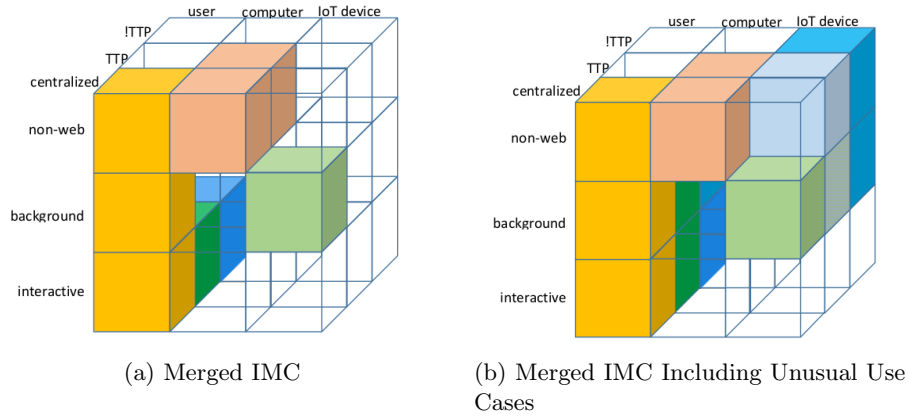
user
computer
IoT device
!TTP
TTP
centralized
non-web
background
interactive

(a) Merged IMC

user
computer
IoT device
!TTP
TTP
centralized
non-web
background
interactive

(b) Merged IMC Including Unusual Use Cases